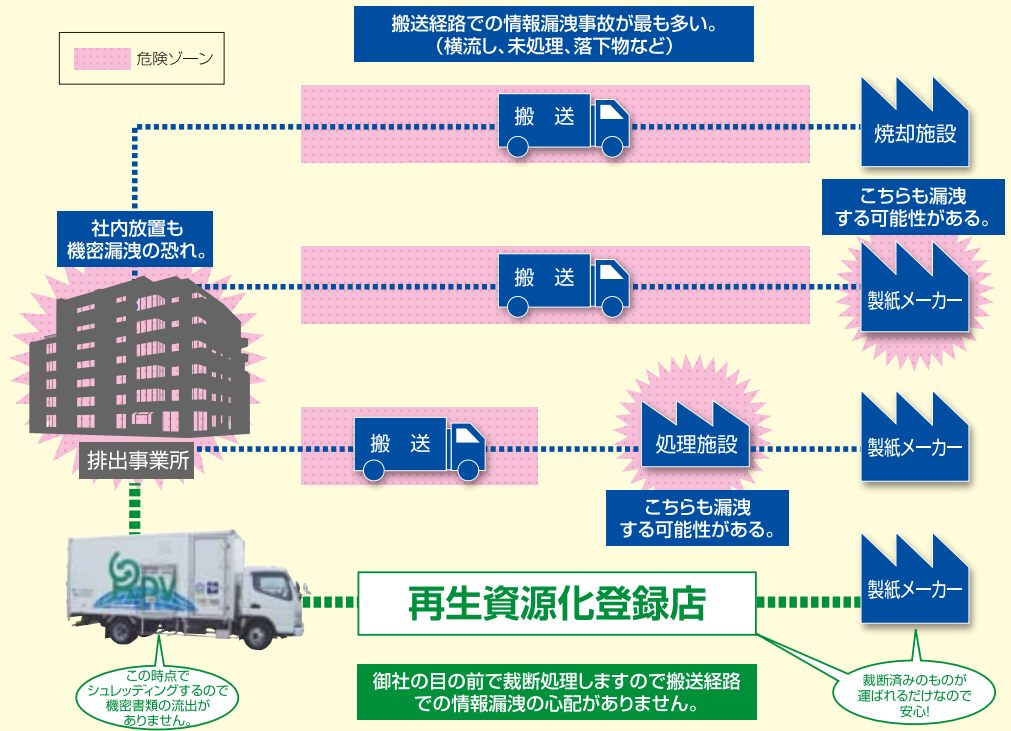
危険ゾーン

搬送経路での情報漏洩事故が最も多い。
（横流し、未処理、落下物など）

搬　送

焼却施設

こちらも漏洩
する可能性がある。

社内放置も
機密漏洩の恐れ。

搬　送

製紙メーカー

搬　送

処理施設

製紙メーカー

排出事業所

こちらも漏洩
する可能性がある。

再生資源化登録店

製紙メーカー

この時点で
シュレッディングするので
機密書類の流出が
ありません。

御社の目の前で裁断処理しますので搬送経路
での情報漏洩の心配がありません。

裁断済みのものが
運ばれるだけなので
安心!